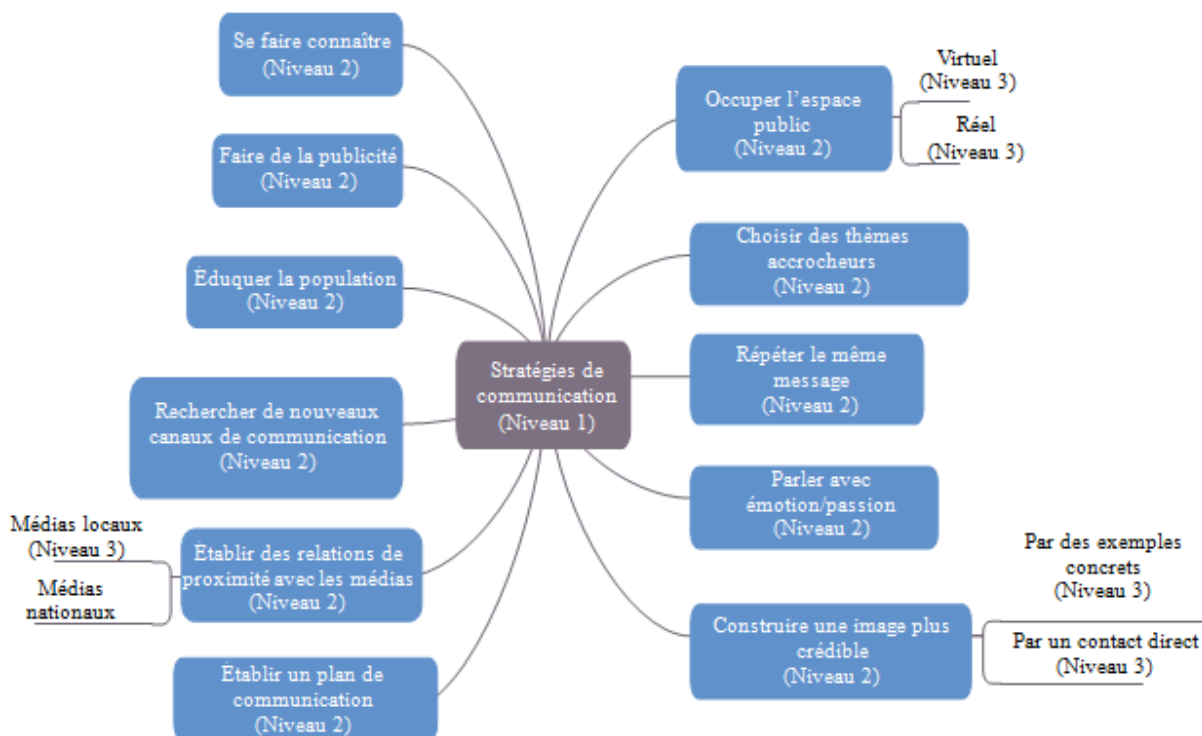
Stratégies de communication (Niveau 1)

Se faire connaître (Niveau 2)

Faire de la publicité (Niveau 2)

Éduquer la population (Niveau 2)

Rechercher de nouveaux canaux de communication (Niveau 2)

Établir des relations de proximité avec les médias (Niveau 2)

Médias locaux (Niveau 3)

Médias nationaux

Établir un plan de communication (Niveau 2)

Occuper l'espace public (Niveau 2)

Virtuel (Niveau 3)

Réel (Niveau 3)

Choisir des thèmes accrocheurs (Niveau 2)

Répéter le même message (Niveau 2)

Parler avec émotion/passion (Niveau 2)

Construire une image plus crédible (Niveau 2)

Par des exemples concrets (Niveau 3)

Par un contact direct (Niveau 3)